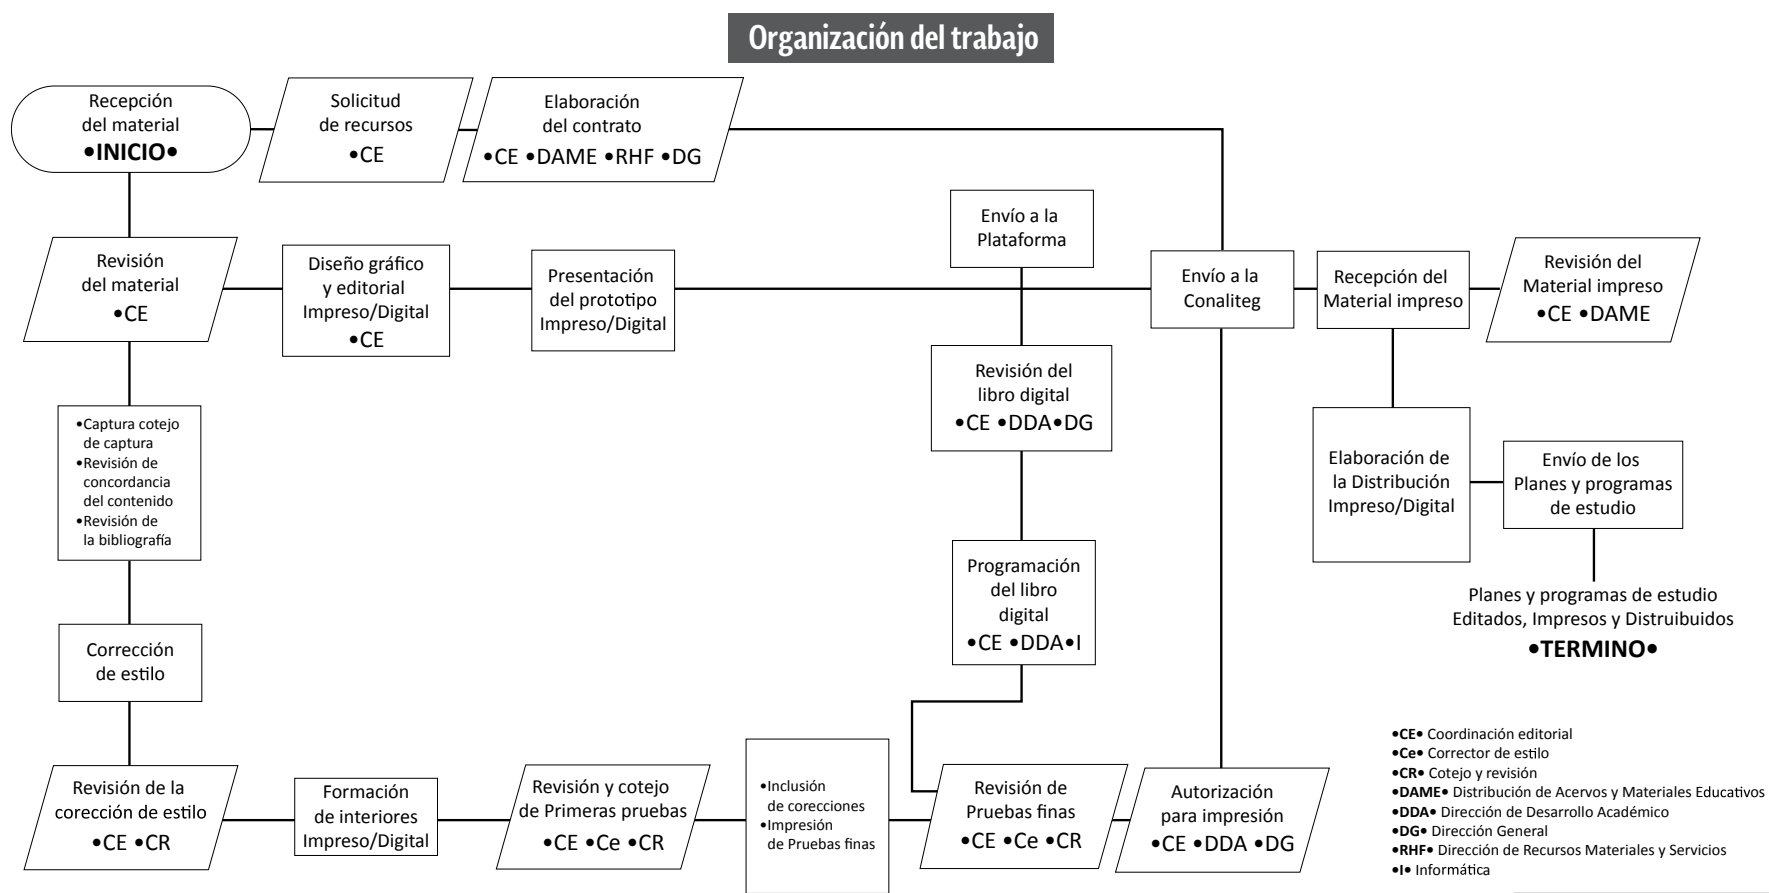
Organización del trabajo

Recepción del material
•INICIO•

Solicitud de recursos
•CE

Elaboración del contrato
•CE •DAME •RHF •DG

Revisión del material
•CE

Diseño gráfico y editorial Impreso/Digital
•CE

Presentación del prototipo Impreso/Digital

Envío a la Plataforma

Envío a la Conaliteg

Recepción del Material impreso

Revisión del Material impreso
•CE •DAME

•Captura cotejo de captura
•Revisión de concordancia del contenido
•Revisión de la bibliografía

Revisión del libro digital
•CE •DDA•DG

Elaboración de la Distribución Impreso/Digital

Envío de los Planes y programas de estudio

Planes y programas de estudio Editados, Impresos y Distruibuidos
•TERMINO•

Programación del libro digital
•CE •DDA•I

Corrección de estilo

Revisión de la coreción de estilo
•CE •CR

Formación de interiores Impreso/Digital

Revisión y cotejo de Primeras pruebas
•CE •Ce •CR

•Inclusión de corecciones
•Impresión de Pruebas finas

Revisión de Pruebas finas
•CE •Ce •CR

Autorización para impresión
•CE •DDA •DG

•CE• Coordinación editorial
•Ce• Corrector de estilo
•CR• Cotejo y revisión
•DAME• Distribución de Acervos y Materiales Educativos
•DDA• Dirección de Desarrollo Académico
•DG• Dirección General
•RHF• Dirección de Recursos Materiales y Servicios
•I• Informática